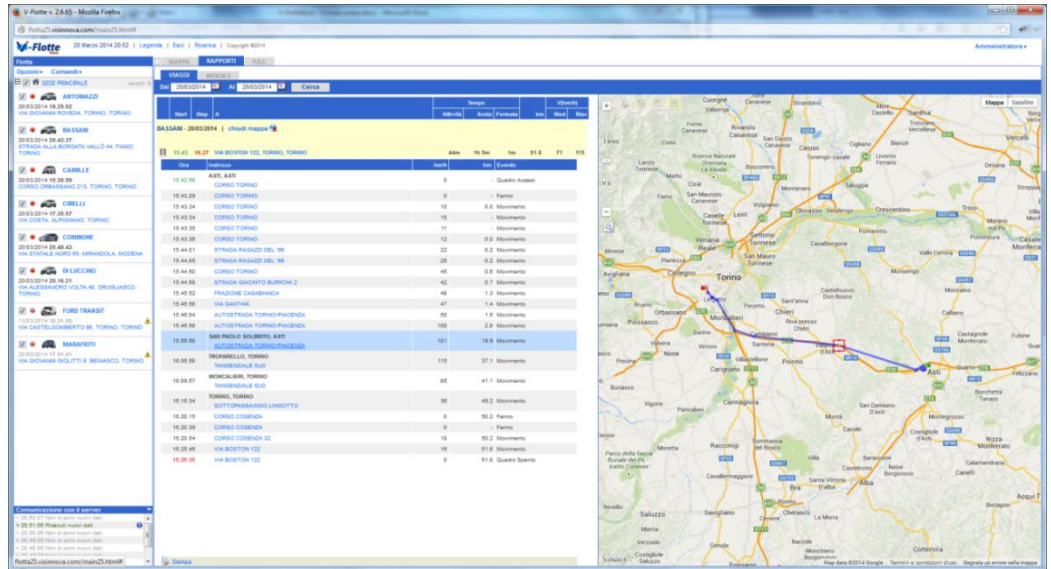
V-Flotte v. 2.6.65 - Mozilla Firefox

flotta25.visinnova.com/main25.html#

V-Flotte 20 Marzo 2014 20:52 | Legenda | Esci | Ricerca | Copyright ©2014

Amministratore

Flotta

Opzioni Comandi

SEDE PRINCIPALE

ANTONAZZI
20/03/2014 18.25.52
VIA GIOVANNI ROVEDA, TORINO, TORINO

BASSANI
20/03/2014 16.43.37
STRADA ALLA BORGATA VALLÒ 44, PIANO, TORINO

CAMILLE
20/03/2014 18.39.55
CORSO ORBASSANO 213, TORINO, TORINO

CIRELLI
20/03/2014 17.35.57
VIA COSTA, ALPIGNANO, TORINO

COMMONE
20/03/2014 20.49.43
VIA STATALE NORD 65, MIRANDOLA, MODENA

DI LUCCHIO
20/03/2014 20.16.21
VIA ALESSANDRO VOLTA 40, GRUGLIASCO, TORINO

FORD TRANSIT
13/03/2014 16.31.53
VIA CASTELGOMBERTO 56, TORINO, TORINO

MARAFIOTI
20/03/2014 17.51.41
VIA GIOVANNI GIOLITTI 8, BEINASCO, TORINO

Comunicazione con il server

MAPPA RAPPORTI F.I.L.

VIAGGI MENSILI

Dal 20/03/2014 Al 20/03/2014 Cerca

| Start | Stop | A | Tempo Attività | Sosta | Fermata | km | V(km/h) Med | Max |
|---|---|---|---|---|---|---|---|---|

BASSANI - 20/03/2014 | chiudi mappa

15.43 16.27 VIA BOSTON 122, TORINO, TORINO 44m 1h 5m 1m 51.8 71 115

| Ora | Indirizzo | km/h | km | Evento |
|---|---|---|---|---|
| 15.42.58 | ASTI, ASTI CORSO TORINO | 0 | | Quadro Acceso |
| 15.43.29 | CORSO TORINO | 0 | | Fermo |
| 15.43.34 | CORSO TORINO | 10 | 0.0 | Movimento |
| 15.43.34 | CORSO TORINO | 10 | | Movimento |
| 15.43.35 | CORSO TORINO | 11 | | Movimento |
| 15.43.36 | CORSO TORINO | 12 | 0.0 | Movimento |
| 15.44.01 | STRADA RAGAZZI DEL '99 | 23 | 0.2 | Movimento |
| 15.44.05 | STRADA RAGAZZI DEL '99 | 25 | 0.2 | Movimento |
| 15.44.50 | CORSO TORINO | 45 | 0.6 | Movimento |
| 15.44.56 | STRADA GIACINTO BURRONI 2 | 42 | 0.7 | Movimento |
| 15.45.52 | FRAZIONE CASABIANCA | 46 | 1.3 | Movimento |
| 15.45.58 | VIA SANTHIÀ | 47 | 1.4 | Movimento |
| 15.46.04 | AUTOSTRADA TORINO-PIACENZA | 55 | 1.5 | Movimento |
| 15.46.59 | AUTOSTRADA TORINO-PIACENZA | 100 | 2.9 | Movimento |
| 15.56.56 | SAN PAOLO SOLBRITO, ASTI AUTOSTRADA TORINO-PIACENZA | 101 | 18.9 | Movimento |
| 15.56.59 | TROFARELLO, TORINO TANGENZIALE SUD | 115 | 37.1 | Movimento |
| 16.09.57 | MONCALIERI, TORINO TANGENZIALE SUD | 85 | 41.1 | Movimento |
| 16.16.34 | TORINO, TORINO SOTTOPASSAGGIO LINGOTTO | 36 | 49.2 | Movimento |
| 16.26.15 | CORSO COSENZA | 0 | 50.2 | Fermo |
| 16.26.39 | CORSO COSENZA | 0 | | Fermo |
| 16.26.54 | CORSO COSENZA 32 | 18 | 50.2 | Movimento |
| 16.26.46 | VIA BOSTON 122 | 16 | 51.8 | Movimento |
| 16.26.55 | VIA BOSTON 122 | 0 | 51.8 | Quadro Spento |

Stampa

Mappa Satellite

Torino Asti Chieri Moncalieri Carmagnola Alba Rivoli Orbassano Venaria Reale Settimo Torinese Chivasso Ciriè Cuorgnè Caluso Vercelli Trino Crescentino Casale Monferrato Nichelino Carignano Bra Savigliano Saluzzo Racconigi Villanova d'Asti Canale Nizza Monferrato Canelli Pinerolo Castelnuovo Don Bosco Santena Poirino Villastellone Cambiano Pino Torinese San Mauro Torinese Leini Volpiano Gassino Torinese Castagnole Monferrato Montemagno Costigliole d'Asti Calamandrana Moncalvo Felizzano Quattordio

Map data ©2014 Google Termini e condizioni d'uso Segnala un errore nella mappa

flotta25.visinnova.com/main25.html#